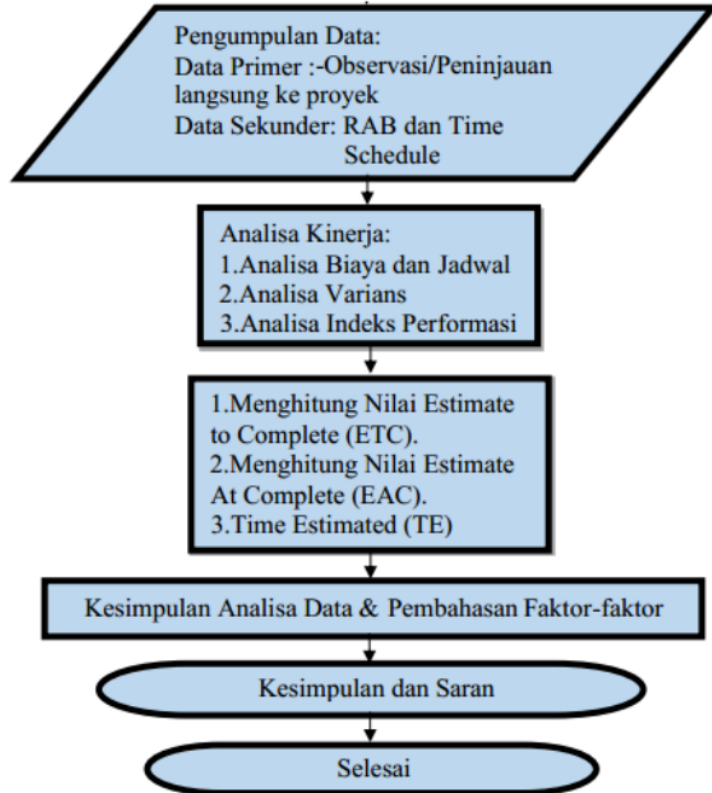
Pengumpulan Data:
Data Primer :-Observasi/Peninjauan langsung ke proyek
Data Sekunder: RAB dan Time Schedule

Analisa Kinerja:
1.Analisa Biaya dan Jadwal
2.Analisa Varians
3.Analisa Indeks Performasi

1.Menghitung Nilai Estimate to Complete (ETC).
2.Menghitung Nilai Estimate At Complete (EAC).
3.Time Estimated (TE)

Kesimpulan Analisa Data & Pembahasan Faktor-faktor

Kesimpulan dan Saran

Selesai